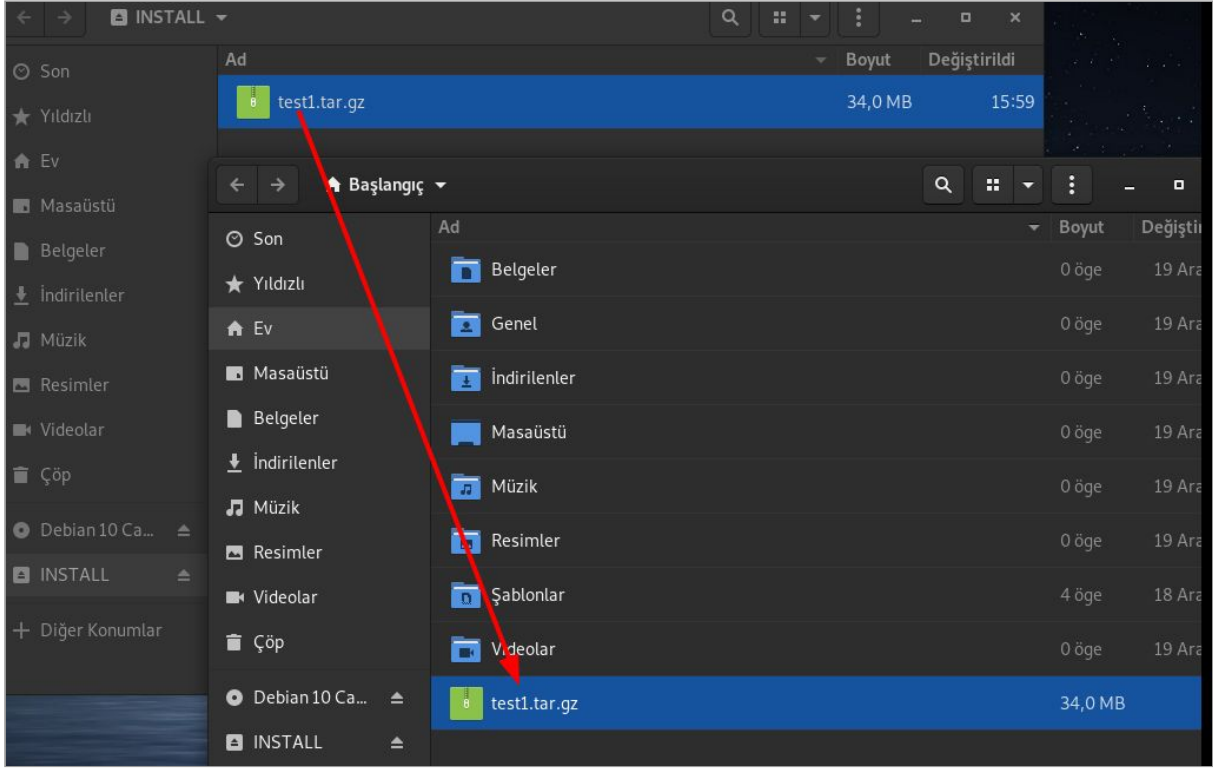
INSTALL

Son
Yıldızlı
Ev
Masaüstü
Belgeler
İndirilenler
Müzik
Resimler
Videolar
Çöp
Debian 10 Ca...
INSTALL
Diğer Konumlar

| Ad | Boyut | Değiştirildi |
|---|---|---|
| test1.tar.gz | 34,0 MB | 15:59 |

Başlangıç

Son
Yıldızlı
Ev
Masaüstü
Belgeler
İndirilenler
Müzik
Resimler
Videolar
Çöp
Debian 10 Ca...
INSTALL

| Ad | Boyut | Değişti |
|---|---|---|
| Belgeler | 0 öge | 19 Ara |
| Genel | 0 öge | 19 Ara |
| İndirilenler | 0 öge | 19 Ara |
| Masaüstü | 0 öge | 19 Ara |
| Müzik | 0 öge | 19 Ara |
| Resimler | 0 öge | 19 Ara |
| Şablonlar | 4 öge | 18 Ara |
| Videolar | 0 öge | 19 Ara |
| test1.tar.gz | 34,0 MB | |